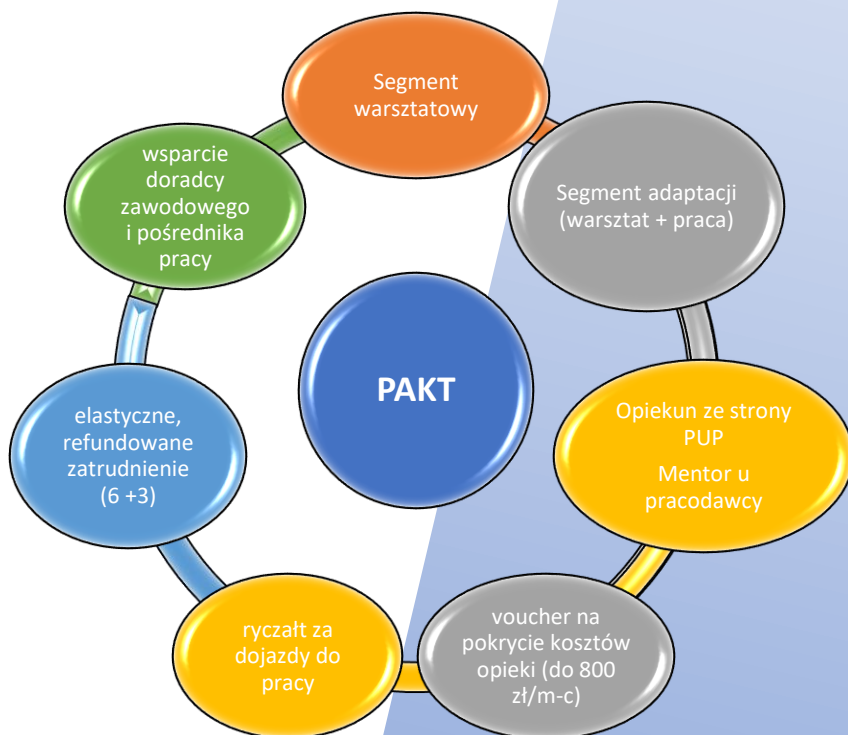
Segment warsztatowy

Segment adaptacji (warsztat + praca)

Opiekun ze strony PUP

Mentor u pracodawcy

voucher na pokrycie kosztów opieki (do 800 zł/m-c)

ryczałt za dojazdy do pracy

elastyczne, refundowane zatrudnienie (6 +3)

wsparcie doradcy zawodowego i pośrednika pracy

PAKT